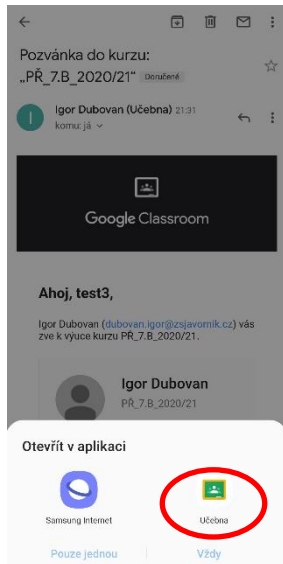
Pozvánka do kurzu: „PŘ_7.B_2020/21" Doručené

I

Igor Dubovan (Učebna) 21:31
komu: já

Google Classroom

Ahoj, test3,

Igor Dubovan (dubovan.igor@zsjavornik.cz) vás zve k výuce kurzu PŘ_7.B_2020/21.

Igor Dubovan
PŘ_7.B_2020/21

Otevřít v aplikaci

Samsung Internet

Učebna

Pouze jednou

Vždy